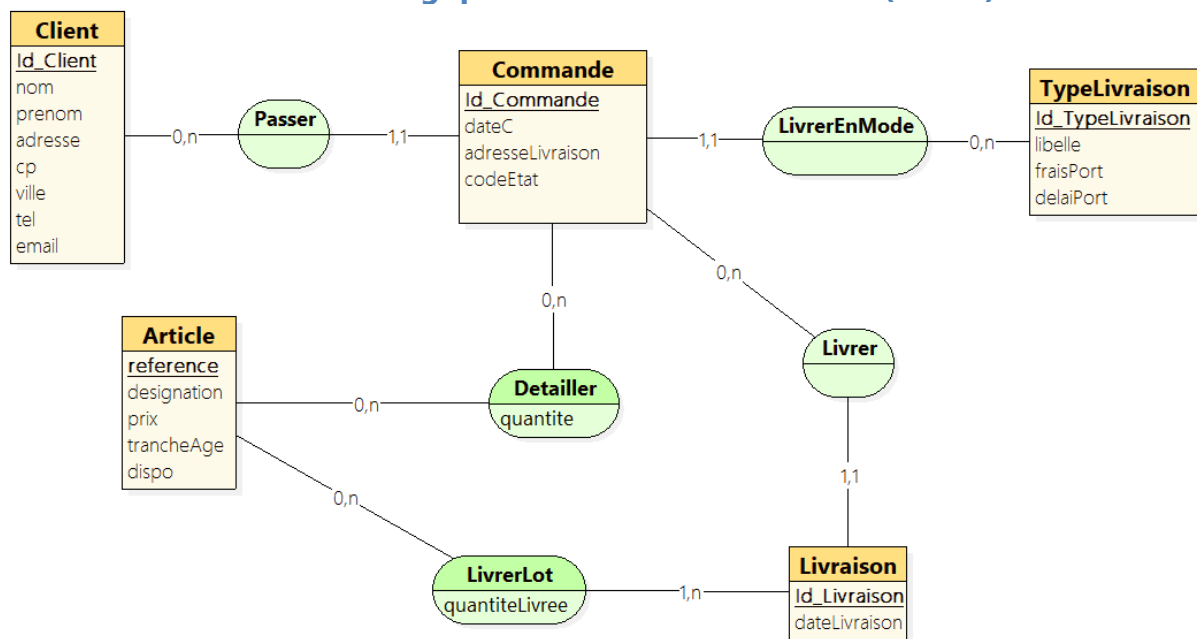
Client
Id_Client
nom
prenom
adresse
cp
ville
tel
email

0,n
Passer
1,1

Commande
Id_Commande
dateC
adresseLivraison
codeEtat

1,1
LivrerEnMode
0,n

TypeLivraison
Id_TypeLivraison
libelle
fraisPort
delaiPort

0,n
0,n

Article
reference
designation
prix
trancheAge
dispo

0,n
Detailler
quantite

Livrer
1,1

0,n
LivrerLot
quantiteLivree
1,n

Livraison
Id_Livraison
dateLivraison